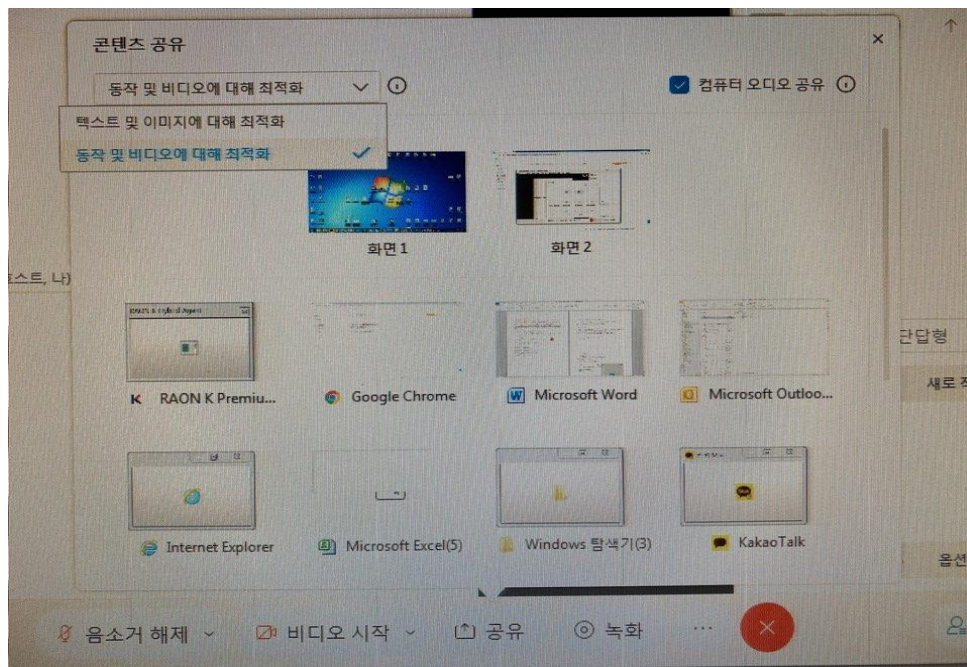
콘텐츠 공유

동작 및 비디오에 대해 최적화

컴퓨터 오디오 공유

텍스트 및 이미지에 대해 최적화

동작 및 비디오에 대해 최적화

화면 1

화면 2

스트, 나)

단답형

새로 작

RAON K Premiu...

Google Chrome

Microsoft Word

Microsoft Outloo...

Internet Explorer

Microsoft Excel(5)

Windows 탐색기(3)

KakaoTalk

옵션

음소거 해제

비디오 시작

공유

녹화

...